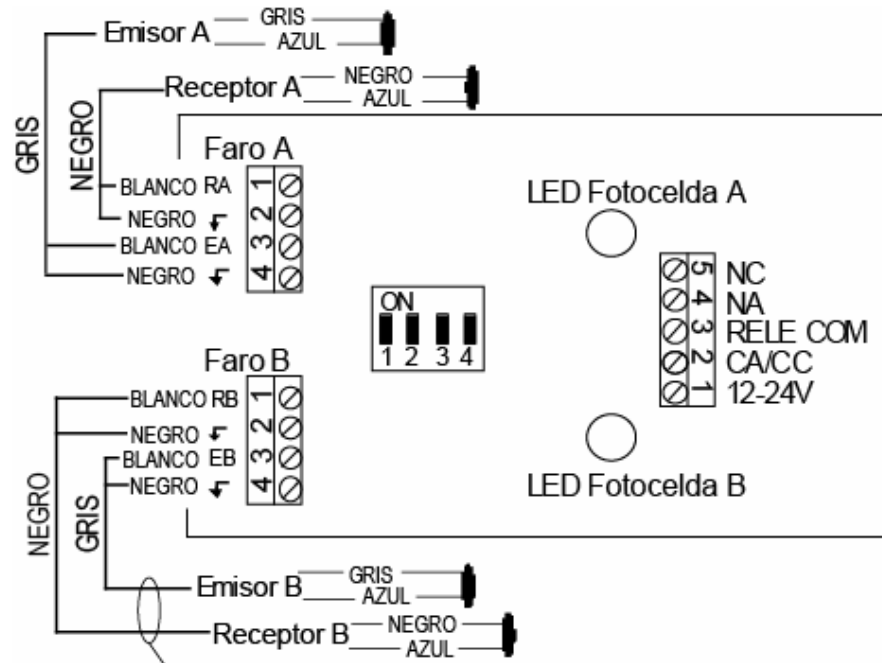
Emisor A
GRIS
AZUL
Receptor A
NEGRO
AZUL
GRIS
NEGRO
Faro A
BLANCO RA 1
NEGRO 2
BLANCO EA 3
NEGRO 4

LED Fotocelda A

ON
1 2 3 4

5 NC
4 NA
3 RELE COM
2 CA/CC
1 12-24V

Faro B
BLANCO RB 1
NEGRO 2
BLANCO EB 3
NEGRO 4

LED Fotocelda B

NEGRO
GRIS
Emisor B
GRIS
AZUL
Receptor B
NEGRO
AZUL